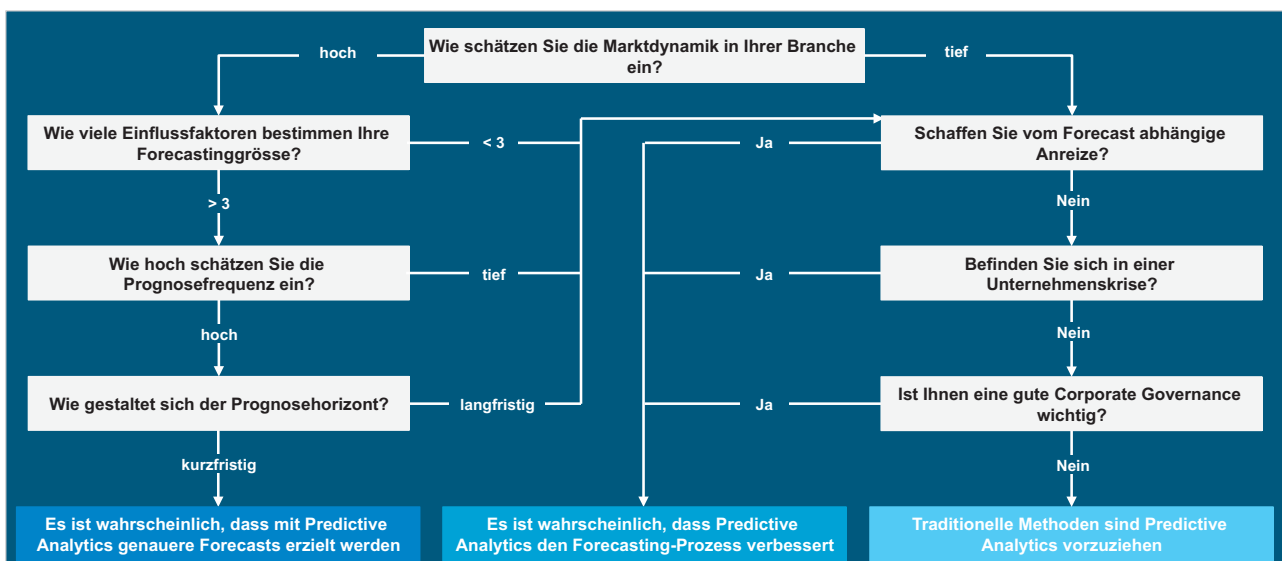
Wie schätzen Sie die Marktdynamik in Ihrer Branche ein?

hoch

tief

Wie viele Einflussfaktoren bestimmen Ihre Forecastinggrösse?

< 3

Ja

Schaffen Sie vom Forecast abhängige Anreize?

> 3

Nein

Wie hoch schätzen Sie die Prognosefrequenz ein?

tief

Ja

Befinden Sie sich in einer Unternehmenskrise?

hoch

Nein

Wie gestaltet sich der Prognosehorizont?

langfristig

Ja

Ist Ihnen eine gute Corporate Governance wichtig?

kurzfristig

Nein

Es ist wahrscheinlich, dass mit Predictive Analytics genauere Forecasts erzielt werden

Es ist wahrscheinlich, dass Predictive Analytics den Forecasting-Prozess verbessert

Traditionelle Methoden sind Predictive Analytics vorzuziehen